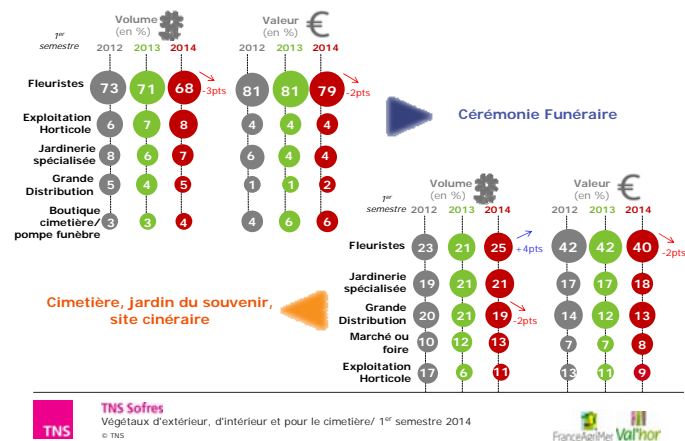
1er semestre

Volume (en %)

| | 2012 | 2013 | 2014 |
|---|---|---|---|
| Fleuristes | 73 | 71 | 68 -3pts |
| Exploitation Horticole | 6 | 7 | 8 |
| Jardinerie spécialisée | 8 | 6 | 7 |
| Grande Distribution | 5 | 4 | 5 |
| Boutique cimetière/ pompe funèbre | 3 | 3 | 4 |

Valeur (en %)

| 2012 | 2013 | 2014 |
|---|---|---|
| 81 | 81 | 79 -2pts |
| 4 | 4 | 4 |
| 6 | 4 | 4 |
| 1 | 1 | 2 |
| 4 | 6 | 6 |

Cérémonie Funéraire

1er semestre

Volume (en %)

| | 2012 | 2013 | 2014 |
|---|---|---|---|
| Fleuristes | 23 | 21 | 25 +4pts |
| Jardinerie spécialisée | 19 | 21 | 21 |
| Grande Distribution | 20 | 21 | 19 -2pts |
| Marché ou foire | 10 | 12 | 13 |
| Exploitation Horticole | 17 | 6 | 11 |

Valeur (en %)

| 2012 | 2013 | 2014 |
|---|---|---|
| 42 | 42 | 40 -2pts |
| 17 | 17 | 18 |
| 14 | 12 | 13 |
| 7 | 7 | 8 |
| 13 | 11 | 9 |

Cimetière, jardin du souvenir, site cinéraire

TNS

TNS Sofres
Végétaux d'extérieur, d'intérieur et pour le cimetière/ 1er semestre 2014
© TNS

FranceAgriMer Val'hor